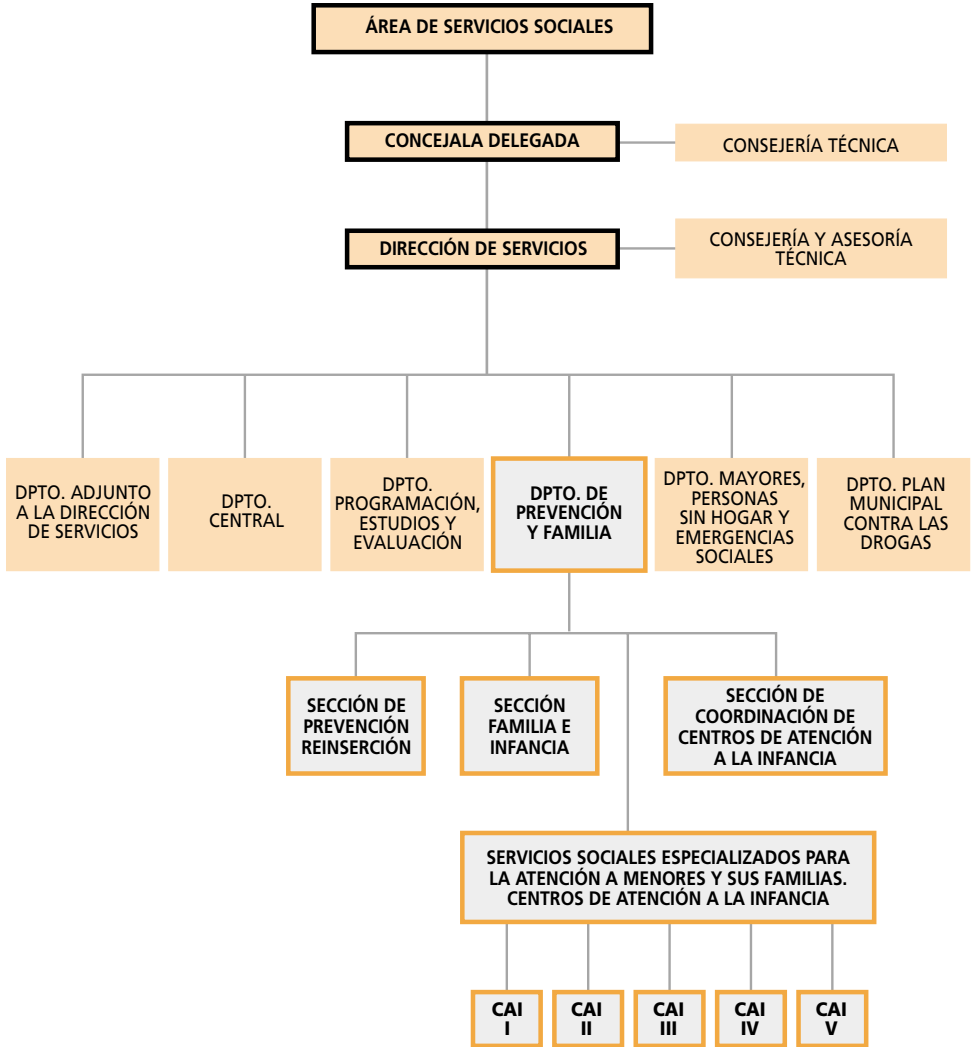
ÁREA DE SERVICIOS SOCIALES

CONCEJALA DELEGADA

CONSEJERÍA TÉCNICA

DIRECCIÓN DE SERVICIOS

CONSEJERÍA Y ASESORÍA TÉCNICA

DPTO. ADJUNTO A LA DIRECCIÓN DE SERVICIOS

DPTO. CENTRAL

DPTO. PROGRAMACIÓN, ESTUDIOS Y EVALUACIÓN

DPTO. DE PREVENCIÓN Y FAMILIA

DPTO. MAYORES, PERSONAS SIN HOGAR Y EMERGENCIAS SOCIALES

DPTO. PLAN MUNICIPAL CONTRA LAS DROGAS

SECCIÓN DE PREVENCIÓN REINSERCIÓN

SECCIÓN FAMILIA E INFANCIA

SECCIÓN DE COORDINACIÓN DE CENTROS DE ATENCIÓN A LA INFANCIA

SERVICIOS SOCIALES ESPECIALIZADOS PARA LA ATENCIÓN A MENORES Y SUS FAMILIAS. CENTROS DE ATENCIÓN A LA INFANCIA

CAI I

CAI II

CAI III

CAI IV

CAI V